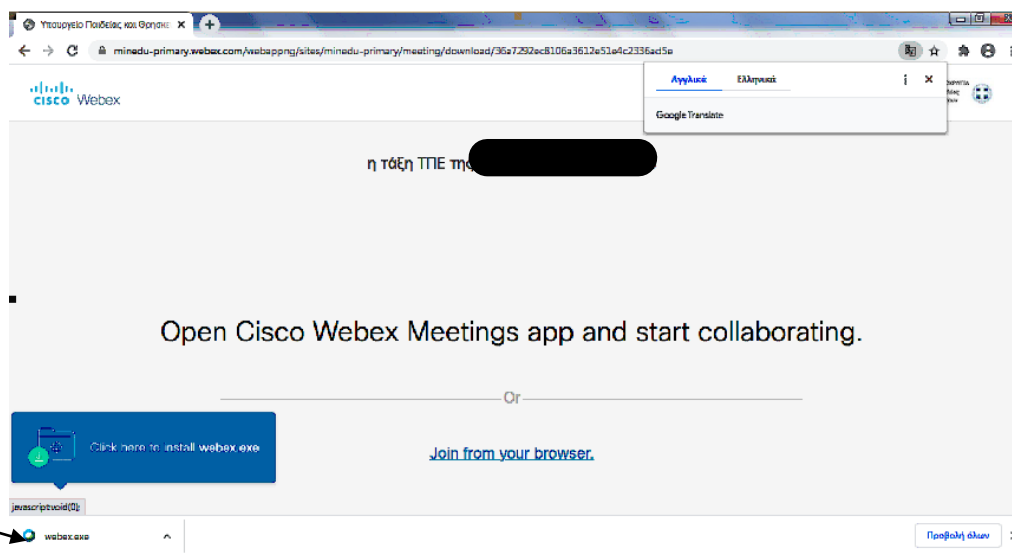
Υπουργείο Παιδείας και Θρησκ

minedu-primary.webex.com/webappng/sites/minedu-primary/meeting/download/36a7292ec8106a3612e51e4c2336ad5e

Αγγλικά
Ελληνικά
Google Translate

cisco Webex

η τάξη ΤΠΕ της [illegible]

Open Cisco Webex Meetings app and start collaborating.

Or

Click here to install webex.exe

Join from your browser.

javascript:void(0);

webex.exe

Προβολή όλων